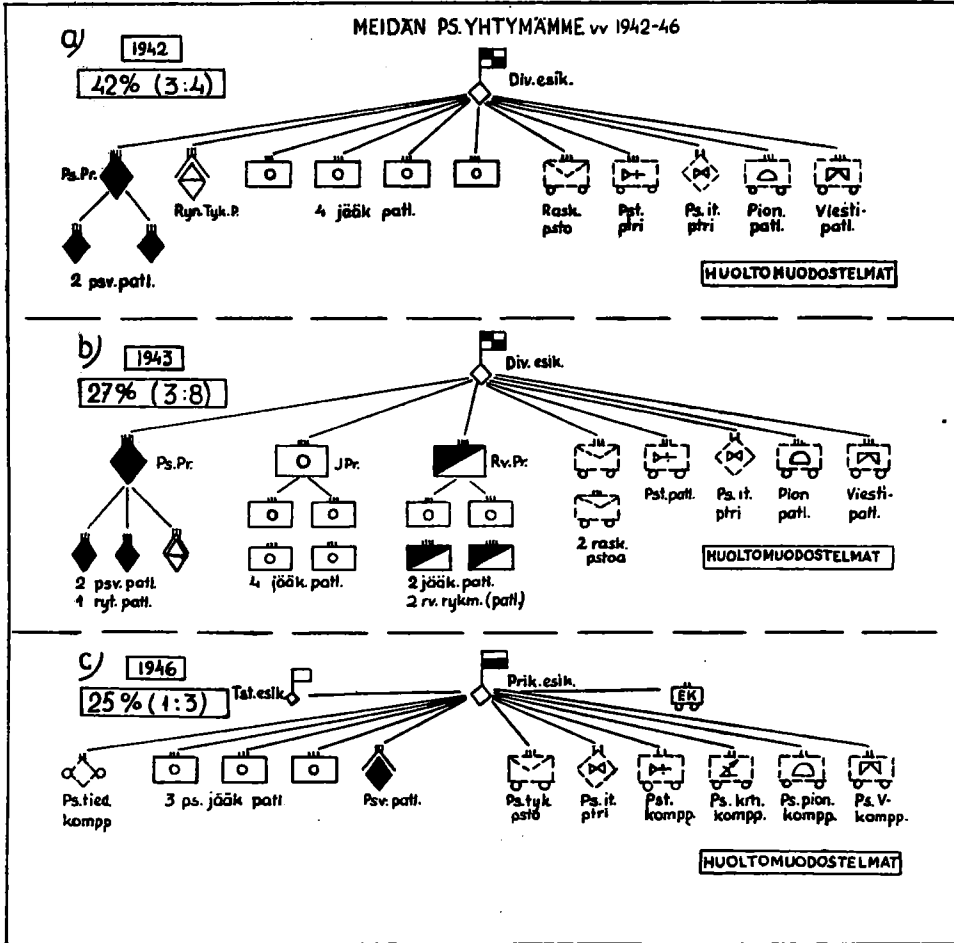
MEIDÄN PS.YHTYMÄMME vv 1942-46

a) 1942
42% (3:4)

Div.esik.

Ps.Pr.
Ryn.Tyk.P.
4 jääk patt.
Rask. psto
Pst. ptri
Ps.it. ptri
Pion. patt.
Viesti-patt.
2 psv.patt.

HUOLTOMUODOSTELMAT

b) 1943
27% (3:8)

Div.esik.

Ps.Pr.
JPr.
Rv.Pr.
Pst.patt.
Ps.it. ptri
Pion patt.
Viesti-patt.
2 rask. pstoa
2 psv. patt.
1 ryt. patt.
4 jääk. patt.
2 jääk. patt.
2 rv. rykm. (patt)

HUOLTOMUODOSTELMAT

c) 1946
25% (1:3)

Tst.esik.
Prik.esik.
EK

Ps.tied. kompp
3 ps. jääk patt.
Psv. patt.
Ps.tyk psto
Ps.it. ptri
Pst. kompp.
Ps. krh. kompp.
Ps.pion. kompp.
Ps. V-kompp.

HUOLTOMUODOSTELMAT